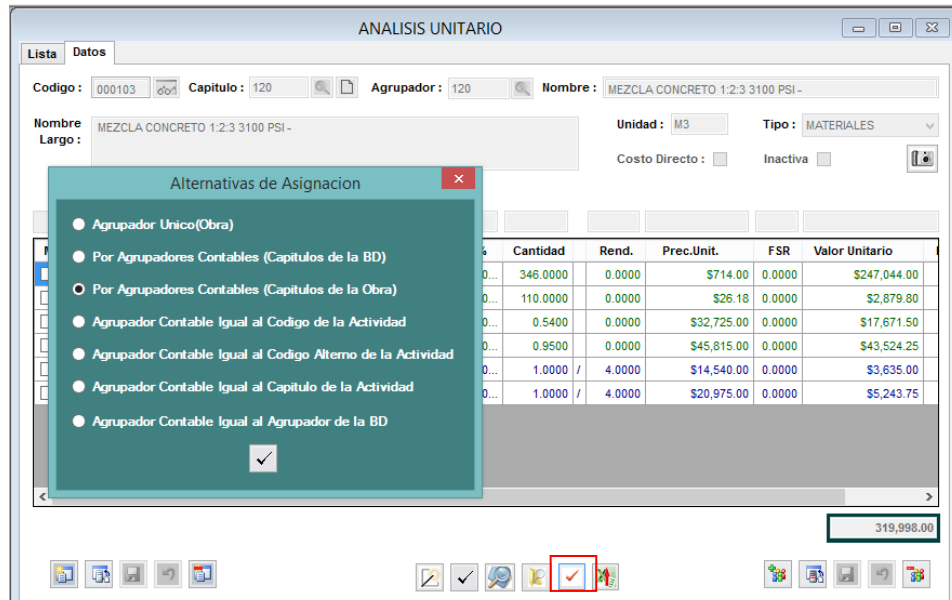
ANALISIS UNITARIO

Lista | Datos

Codigo : 000103 Capitulo : 120 Agrupador : 120 Nombre : MEZCLA CONCRETO 1:2:3 3100 PSI -

Nombre Largo : MEZCLA CONCRETO 1:2:3 3100 PSI -

Unidad : M3 Tipo : MATERIALES

Costo Directo : Inactiva

Alternativas de Asignacion

Agrupador Unico(Obra)

Por Agrupadores Contables (Capitulos de la BD)

Por Agrupadores Contables (Capitulos de la Obra)

Agrupador Contable Igual al Codigo de la Actividad

Agrupador Contable Igual al Codigo Alterno de la Actividad

Agrupador Contable Igual al Capitulo de la Actividad

Agrupador Contable Igual al Agrupador de la BD

| % | Cantidad | | Rend. | Prec.Unit. | FSR | Valor Unitario |
|---|---|---|---|---|---|---|
| 0... | 346.0000 | | 0.0000 | $714.00 | 0.0000 | $247,044.00 |
| 0... | 110.0000 | | 0.0000 | $26.18 | 0.0000 | $2,879.80 |
| 0... | 0.5400 | | 0.0000 | $32,725.00 | 0.0000 | $17,671.50 |
| 0... | 0.9500 | | 0.0000 | $45,815.00 | 0.0000 | $43,524.25 |
| 0... | 1.0000 | / | 4.0000 | $14,540.00 | 0.0000 | $3,635.00 |
| 0... | 1.0000 | / | 4.0000 | $20,975.00 | 0.0000 | $5,243.75 |

319,998.00